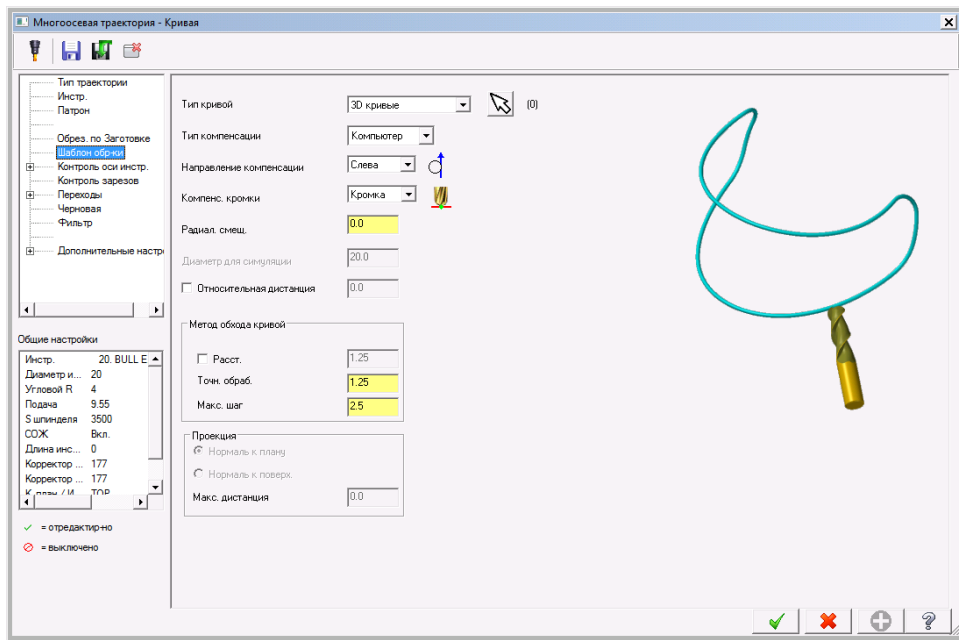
Многоосевая траектория - Кривая

Тип траектории
Инстр.
Патрон
Обрез. по Заготовке
Шаблон обрки
Контроль оси инстр.
Контроль зарезов
Переходы
Черновая
Фильтр
Дополнительные настро

Общие настройки

| | |
|---|---|
| Инстр. | 20. BULL E |
| Диаметр и... | 20 |
| Угловой R | 4 |
| Подача | 9.55 |
| S шпинделя | 3500 |
| СОЖ | Вкл. |
| Длина инс... | 0 |
| Корректор ... | 177 |
| Корректор ... | 177 |
| К. план / И... | TOP |

= отредактир-но
= выключено

Тип кривой 3D кривые (0)
Тип компенсации Компьютер
Направление компенсации Слева
Компенс. кромки Кромка
Радиал. смещ. 0.0
Диаметр для симуляции 20.0
Относительная дистанция 0.0

Метод обхода кривой
Расст. 1.25
Точн. обраб. 1.25
Макс. шаг 2.5

Проекция
Нормаль к плану
Нормаль к поверх.
Макс. дистанция 0.0